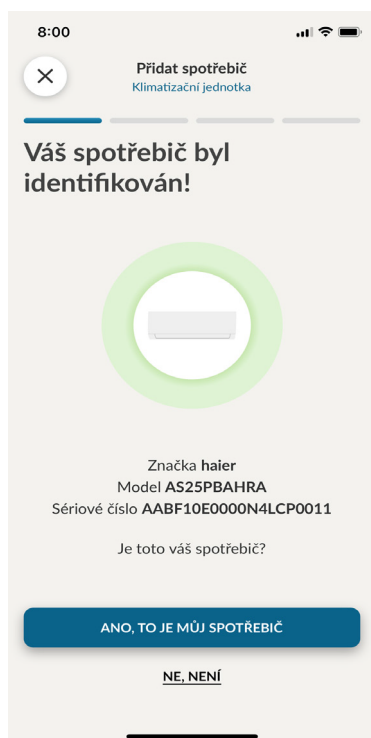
8:00

Přidat spotřebič
Klimatizační jednotka

Váš spotřebič byl identifikován!

Značka haier
Model AS25PBAHRA
Sériové číslo AABF10E0000N4LCP0011

Je toto váš spotřebič?

ANO, TO JE MŮJ SPOTŘEBIČ

NE, NENÍ